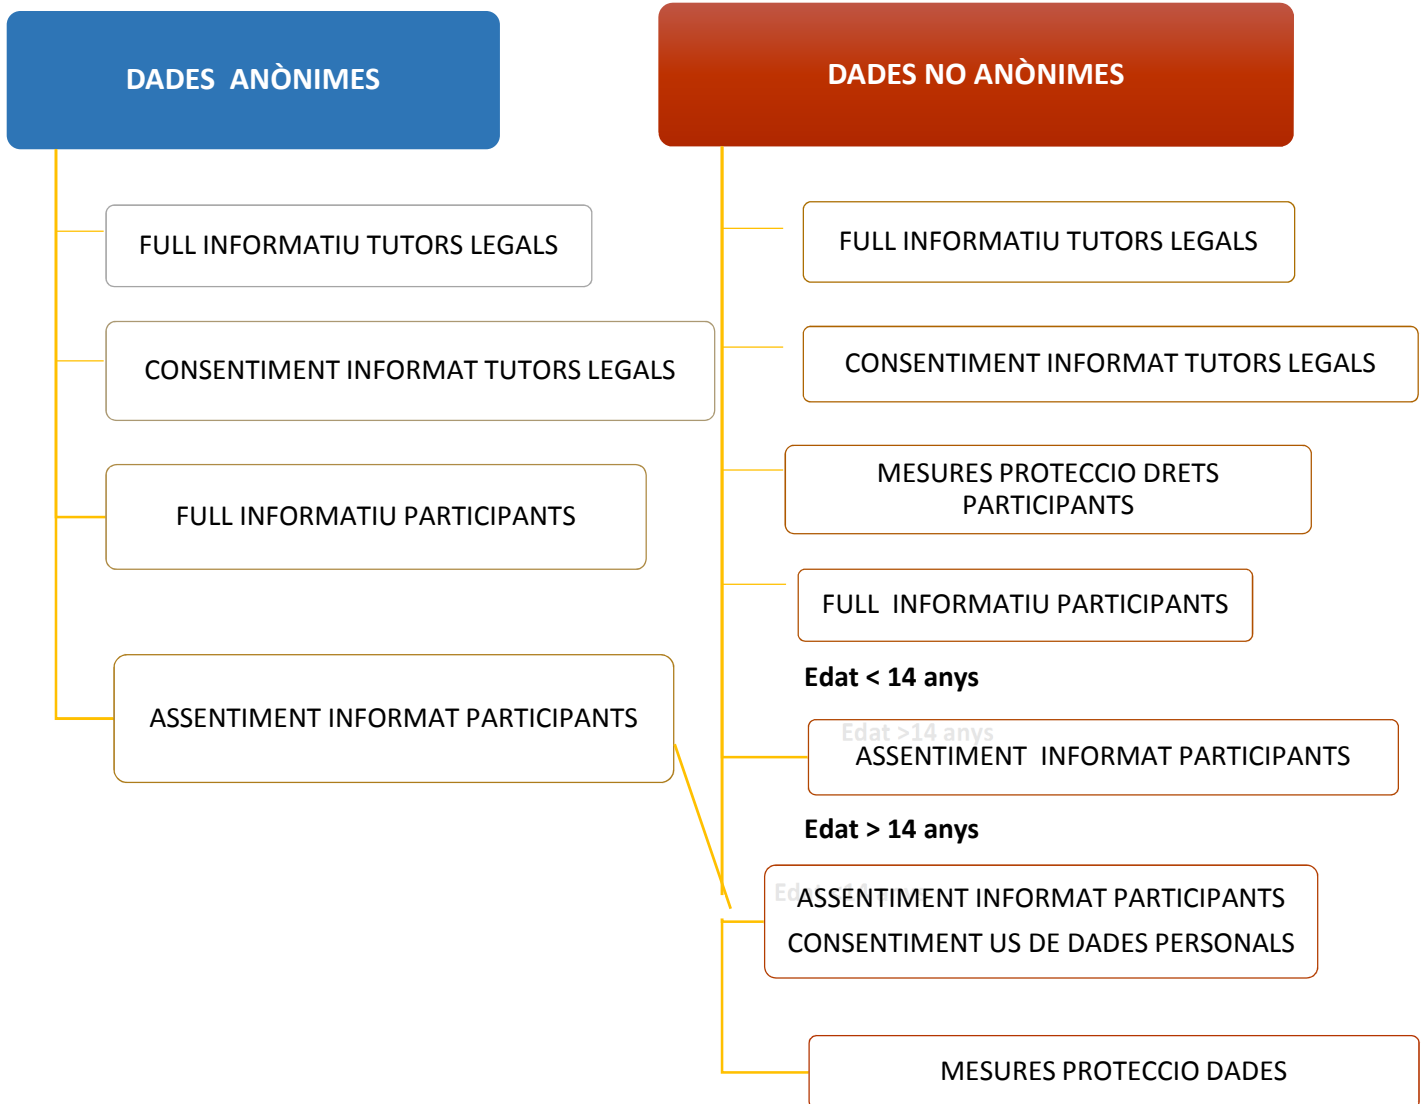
DADES ANÒNIMES

FULL INFORMATIU TUTORS LEGALS

CONSENTIMENT INFORMAT TUTORS LEGALS

FULL INFORMATIU PARTICIPANTS

ASSENTIMENT INFORMAT PARTICIPANTS

DADES NO ANÒNIMES

FULL INFORMATIU TUTORS LEGALS

CONSENTIMENT INFORMAT TUTORS LEGALS

MESURES PROTECCIO DRETS PARTICIPANTS

FULL INFORMATIU PARTICIPANTS

Edat < 14 anys

Edat >14 anys

ASSENTIMENT INFORMAT PARTICIPANTS

Edat > 14 anys

Ed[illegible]

ASSENTIMENT INFORMAT PARTICIPANTS

CONSENTIMENT US DE DADES PERSONALS

MESURES PROTECCIO DADES